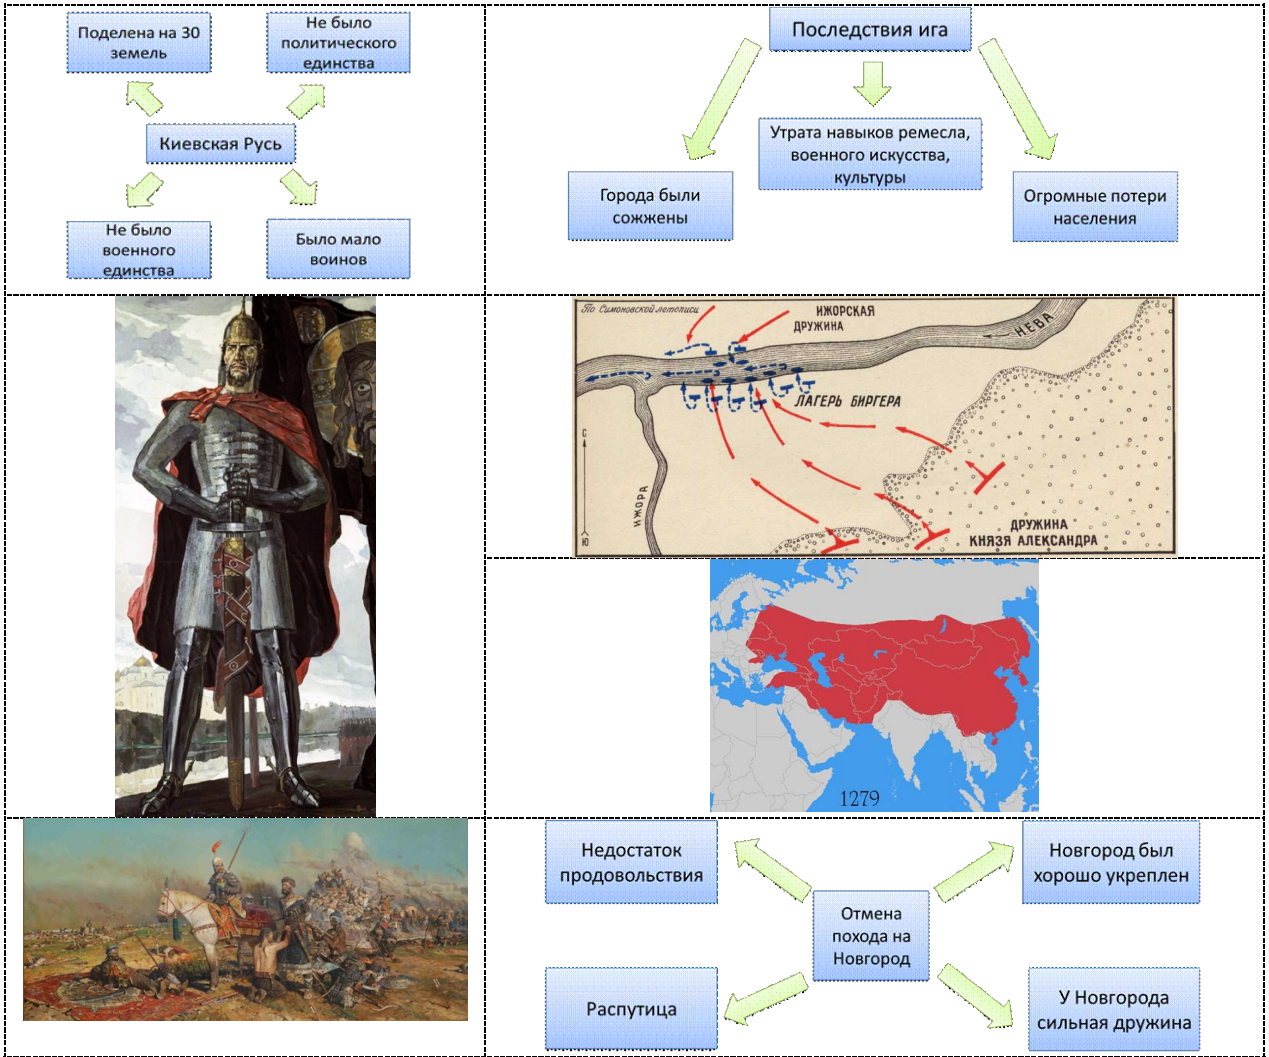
Поделена на 30 земель

Не было политического единства

Киевская Русь

Не было военного единства

Было мало воинов

Последствия ига

Утрата навыков ремесла, военного искусства, культуры

Города были сожжены

Огромные потери населения

По Симоновской летописи

ИЖОРСКАЯ ДРУЖИНА

НЕВА

ЛАГЕРЬ БИРГЕРА

С

Ю

ИЖОРА

ДРУЖИНА КНЯЗЯ АЛЕКСАНДРА

1279

Недостаток продовольствия

Новгород был хорошо укреплен

Отмена похода на Новгород

Распутица

У Новгорода сильная дружина